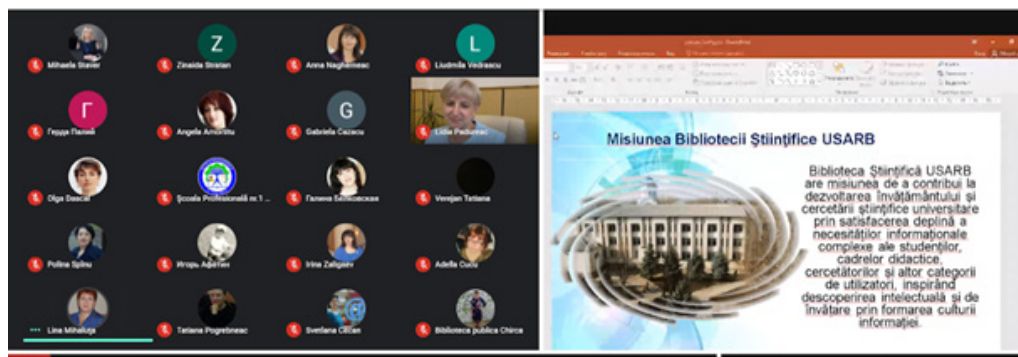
Mihaela Staver

Z

Zinaida Stratan

Anna Naghemeac

L

Liudmila Vedrascu

Г

Герда Палей

Angela Amoritu

G

Gabriela Cazacu

Lidia Paduraru

Olga Diacur

Școala Profesională nr.1 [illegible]

Галина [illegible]

Verejan Tatiana

Polina Spînu

Игорь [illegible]

Irina Zaliganı

Adella Cucu

Lina Mihaluța

Tatiana Pogrebneac

Svetlana Cincan

Biblioteca publica Chirca

Misiunea Bibliotecii Științifice USARB

Biblioteca Științifică USARB are misiunea de a contribui la dezvoltarea învățământului și cercetării științifice universitare prin satisfacerea deplină a necesităților informaționale complexe ale studenților, cadrelor didactice, cercetătorilor și altor categorii de utilizatori, inspirând descoperirea intelectuală și de învățare prin formarea culturii informației.